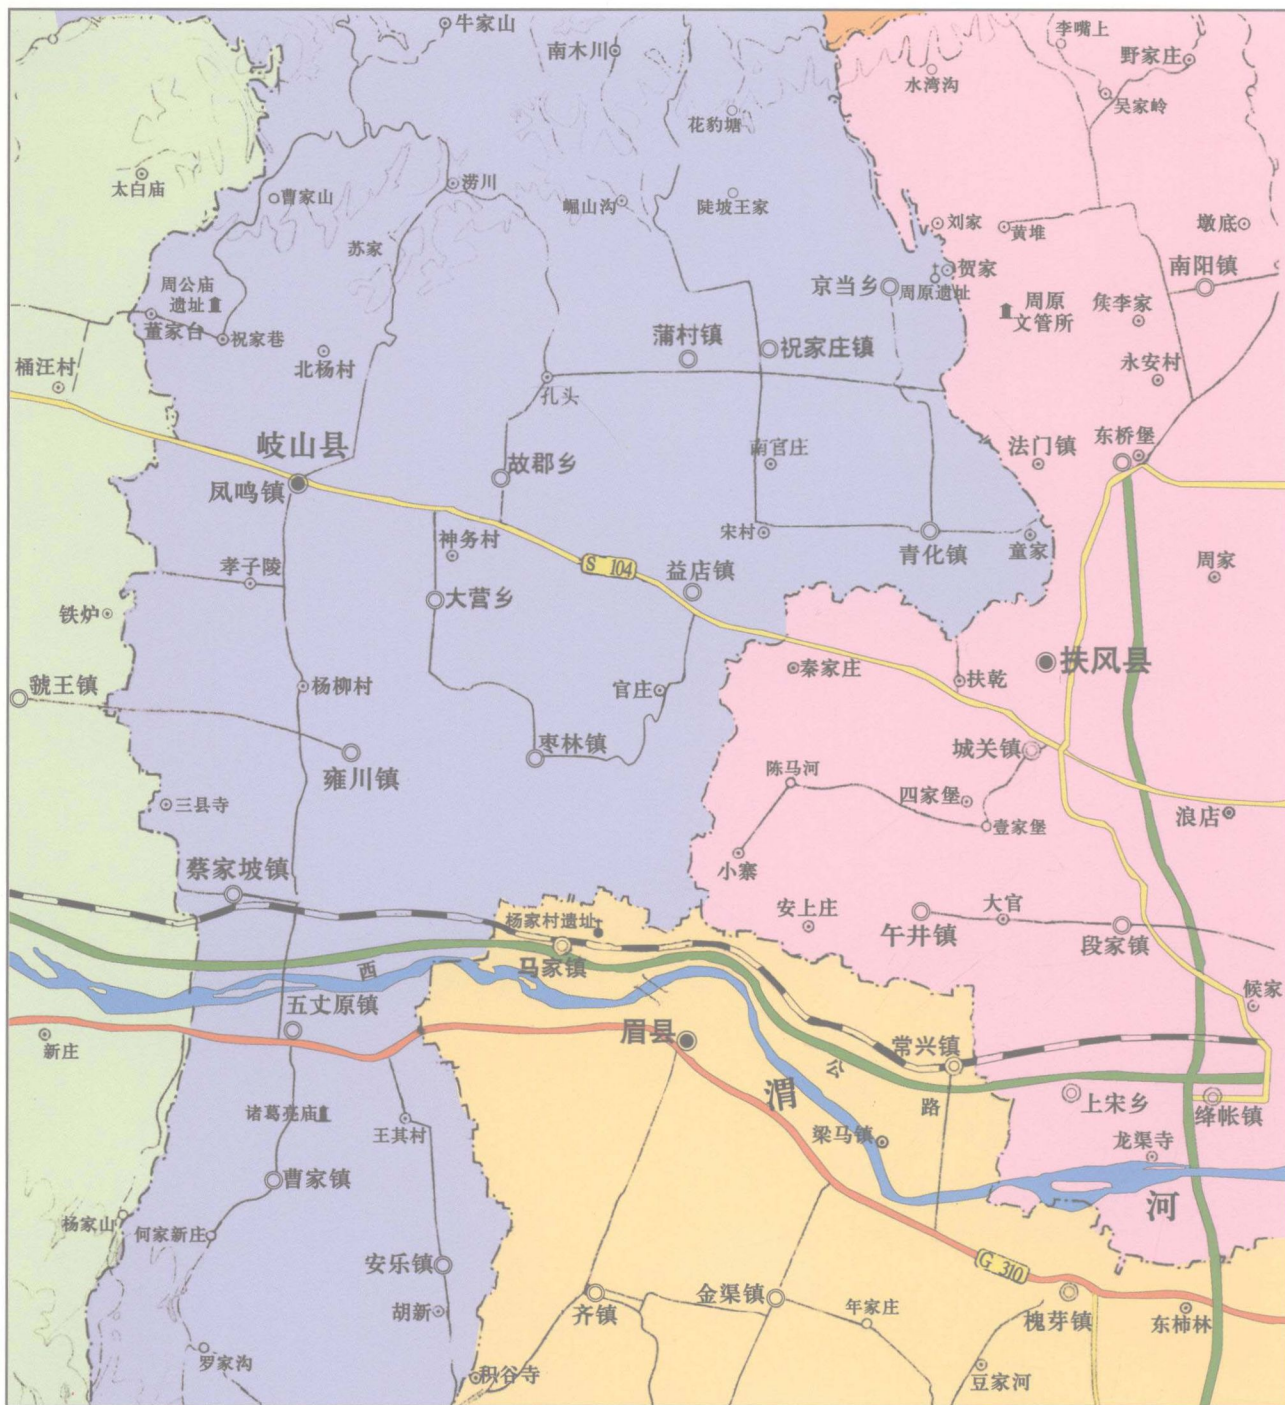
牛家山
南木川
李嘴上
野家庄
水湾沟
吴家岭
花豹塘
太白庙
曹家山
涝川
岨山沟
陡坡王家
刘家
黄堆
墩底
苏家
贺家
南阳镇
京当乡
周原遗址
周公庙遗址
周原文管所
侯李家
董家台
祝家巷
蒲村镇
祝家庄镇
永安村
桶汪村
北杨村
孔头
岐山县
南宫庄
法门镇
东桥堡
凤鸣镇
故郡乡
宋村
青化镇
童家
周家
神务村
孝子陵
S 104
益店镇
大营乡
铁炉
秦家庄
扶乾
扶风县
虢王镇
杨柳村
官庄
城关镇
雍川镇
枣林镇
陈马河
四家堡
浪店
三县寺
壹家堡
蔡家坡镇
小寨
安上庄
大官
午井镇
段家镇
杨家村遗址
马家镇
西
侯家
五丈原镇
新庄
眉县
常兴镇
渭
公
路
上宋乡
诸葛亮庙
绛帐镇
王其村
梁马镇
龙渠寺
曹家镇
河
杨家山
何家新庄
安乐镇
G 310
胡新
齐镇
金渠镇
年家庄
槐芽镇
东柿林
罗家沟
积谷寺
豆家河